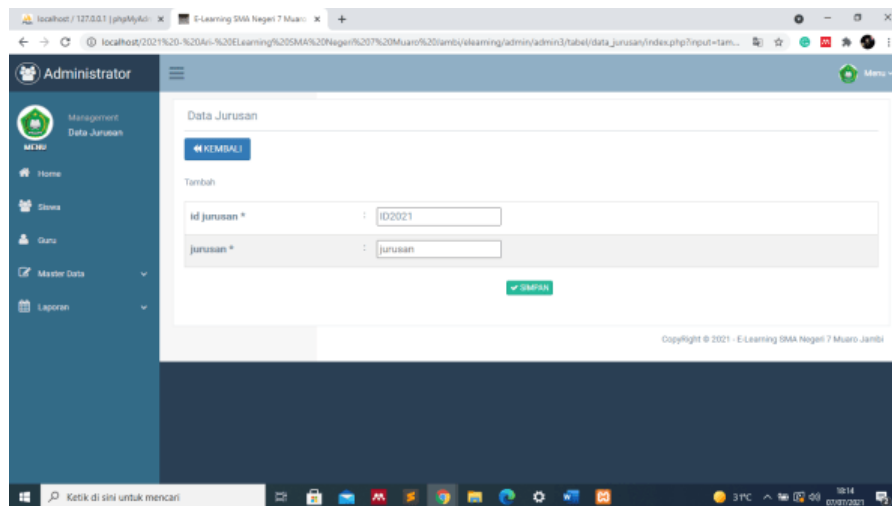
localhost / 127.0.0.1 | phpMyAdi ×
E-Learning SMA Negeri 7 Muaro ×
+

localhost/2021%20-%20Ari-%20ELearning%20SMA%20Negeri%207%20Muaro%20Jambi/elearning/admin/admin3/tabel/data_jurusan/index.php?input=tam...

Administrator

Menu

Management
Data Jurusan
MENU

Home
Siswa
Guru
Master Data
Laporan

Data Jurusan

KEMBALI

Tambah

| id jurusan * | : | ID2021 |
|---|---|---|
| jurusan * | : | jurusan |

SIMPAN

CopyRight © 2021 - E-Learning SMA Negeri 7 Muaro Jambi

Ketik di sini untuk mencari

31°C

18:14
07/07/2021